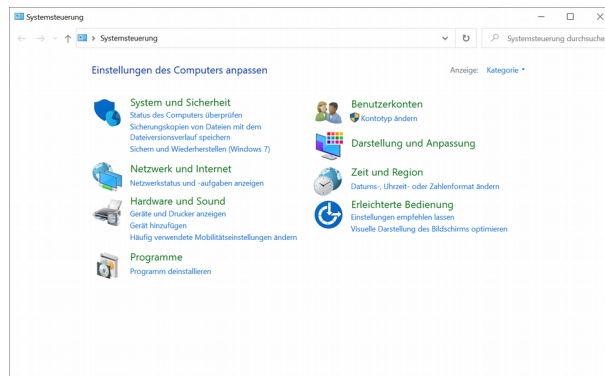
Systemsteuerung

Systemsteuerung

Systemsteuerung durchsuche

Einstellungen des Computers anpassen

Anzeige: Kategorie

System und Sicherheit
Status des Computers überprüfen
Sicherungskopien von Dateien mit dem Dateiversionsverlauf speichern
Sichern und Wiederherstellen (Windows 7)

Netzwerk und Internet
Netzwerkstatus und -aufgaben anzeigen

Hardware und Sound
Geräte und Drucker anzeigen
Gerät hinzufügen
Häufig verwendete Mobilitätseinstellungen ändern

Programme
Programm deinstallieren

Benutzerkonten
Kontotyp ändern

Darstellung und Anpassung

Zeit und Region
Datums-, Uhrzeit- oder Zahlenformat ändern

Erleichterte Bedienung
Einstellungen empfehlen lassen
Visuelle Darstellung des Bildschirms optimieren